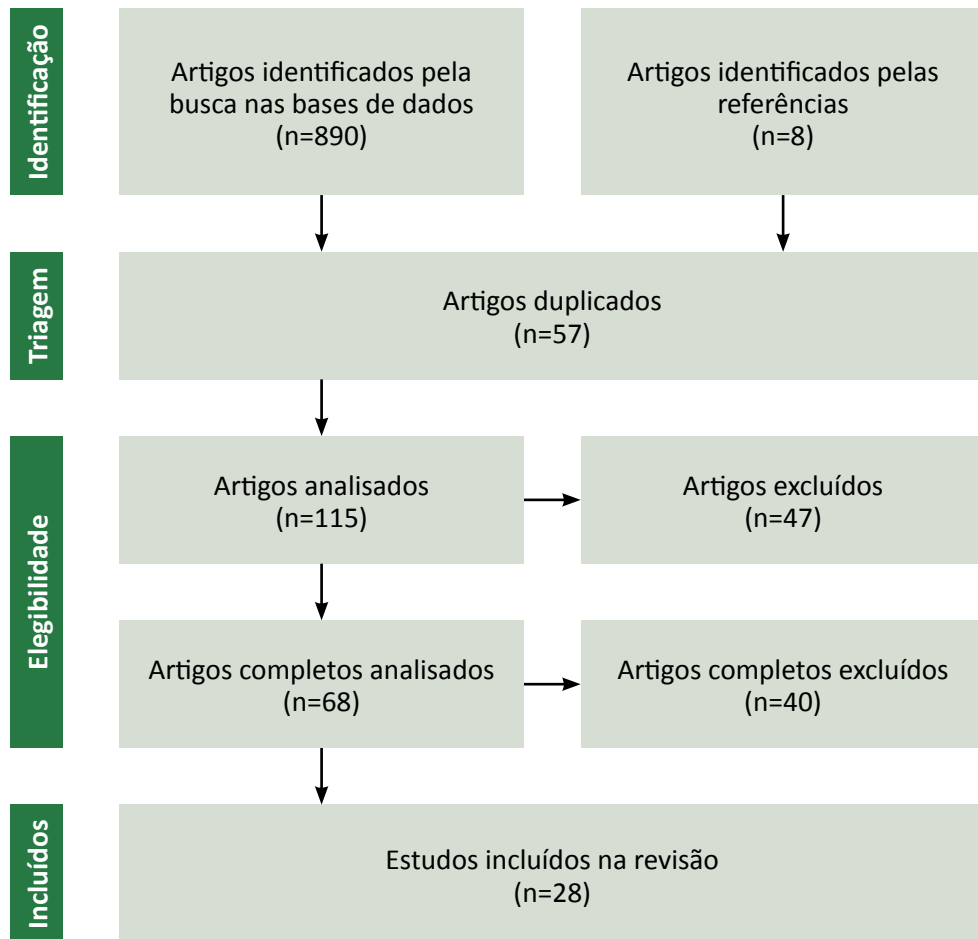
Identificação

Artigos identificados pela busca nas bases de dados
(n=890)

Artigos identificados pelas referências
(n=8)

Triagem

Artigos duplicados
(n=57)

Elegibilidade

Artigos analisados
(n=115)

Artigos excluídos
(n=47)

Artigos completos analisados
(n=68)

Artigos completos excluídos
(n=40)

Incluídos

Estudos incluídos na revisão
(n=28)